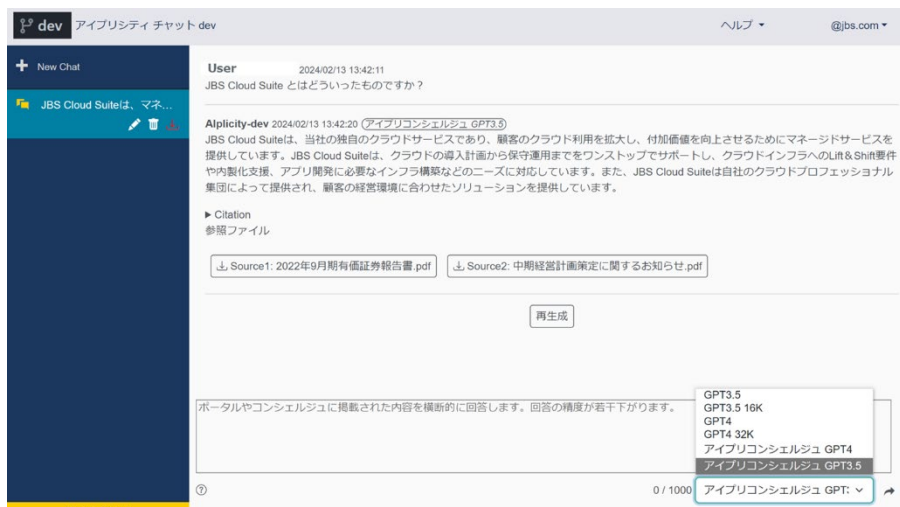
dev アイプリシティ チャット dev

ヘルプ ▾

@jbs.com ▾

New Chat

JBS Cloud Suiteは、マネ...

User 2024/02/13 13:42:11
JBS Cloud Suite とはどういったものですか？

Alplicity-dev 2024/02/13 13:42:20 アイプリコンシェルジュ GPT3.5
JBS Cloud Suiteは、当社の独自のクラウドサービスであり、顧客のクラウド利用を拡大し、付加価値を向上させるためにマネージドサービスを提供しています。JBS Cloud Suiteは、クラウドの導入計画から保守運用までをワンストップでサポートし、クラウドインフラへのLift＆Shift要件や内製化支援、アプリ開発に必要なインフラ構築などのニーズに対応しています。また、JBS Cloud Suiteは自社のクラウドプロフェッショナル集団によって提供され、顧客の経営環境に合わせたソリューションを提供しています。

▶ Citation
参照ファイル

Source1: 2022年9月期有価証券報告書.pdf

Source2: 中期経営計画策定に関するお知らせ.pdf

再生成

ポータルやコンシェルジュに掲載された内容を横断的に回答します。回答の精度が若干下がります。

GPT3.5
GPT3.5 16K
GPT4
GPT4 32K
アイプリコンシェルジュ GPT4
アイプリコンシェルジュ GPT3.5

?

0 / 1000

アイプリコンシェルジュ GPT: